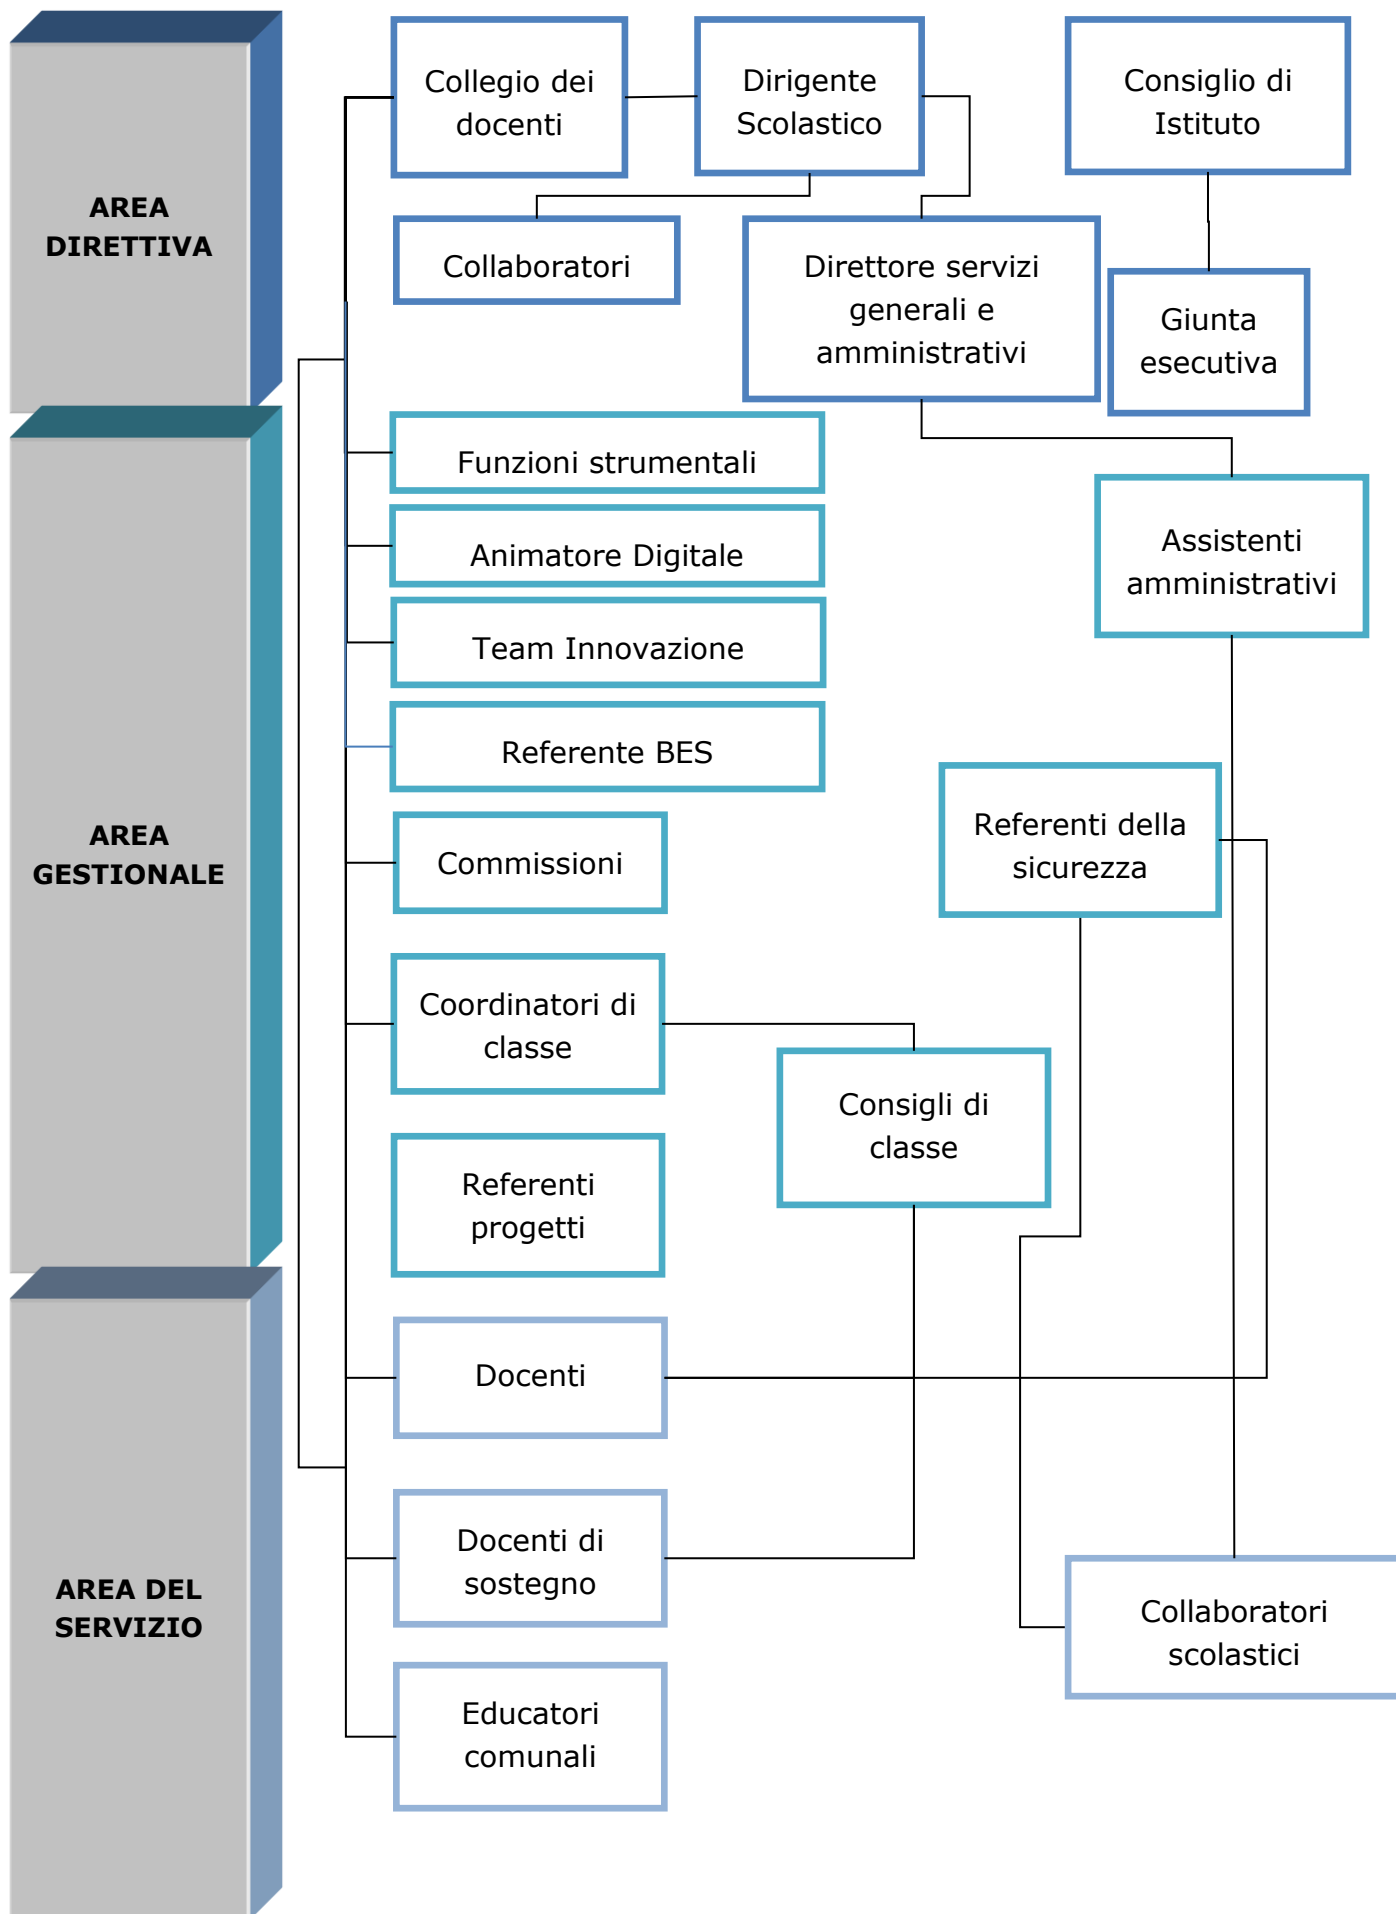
AREA DIRETTIVA

Collegio dei docenti

Dirigente Scolastico

Consiglio di Istituto

Collaboratori

Direttore servizi generali e amministrativi

Giunta esecutiva

AREA GESTIONALE

Funzioni strumentali

Animatore Digitale

Team Innovazione

Referente BES

Assistenti amministrativi

Commissioni

Referenti della sicurezza

Coordinatori di classe

Consigli di classe

Referenti progetti

AREA DEL SERVIZIO

Docenti

Docenti di sostegno

Collaboratori scolastici

Educatori comunali